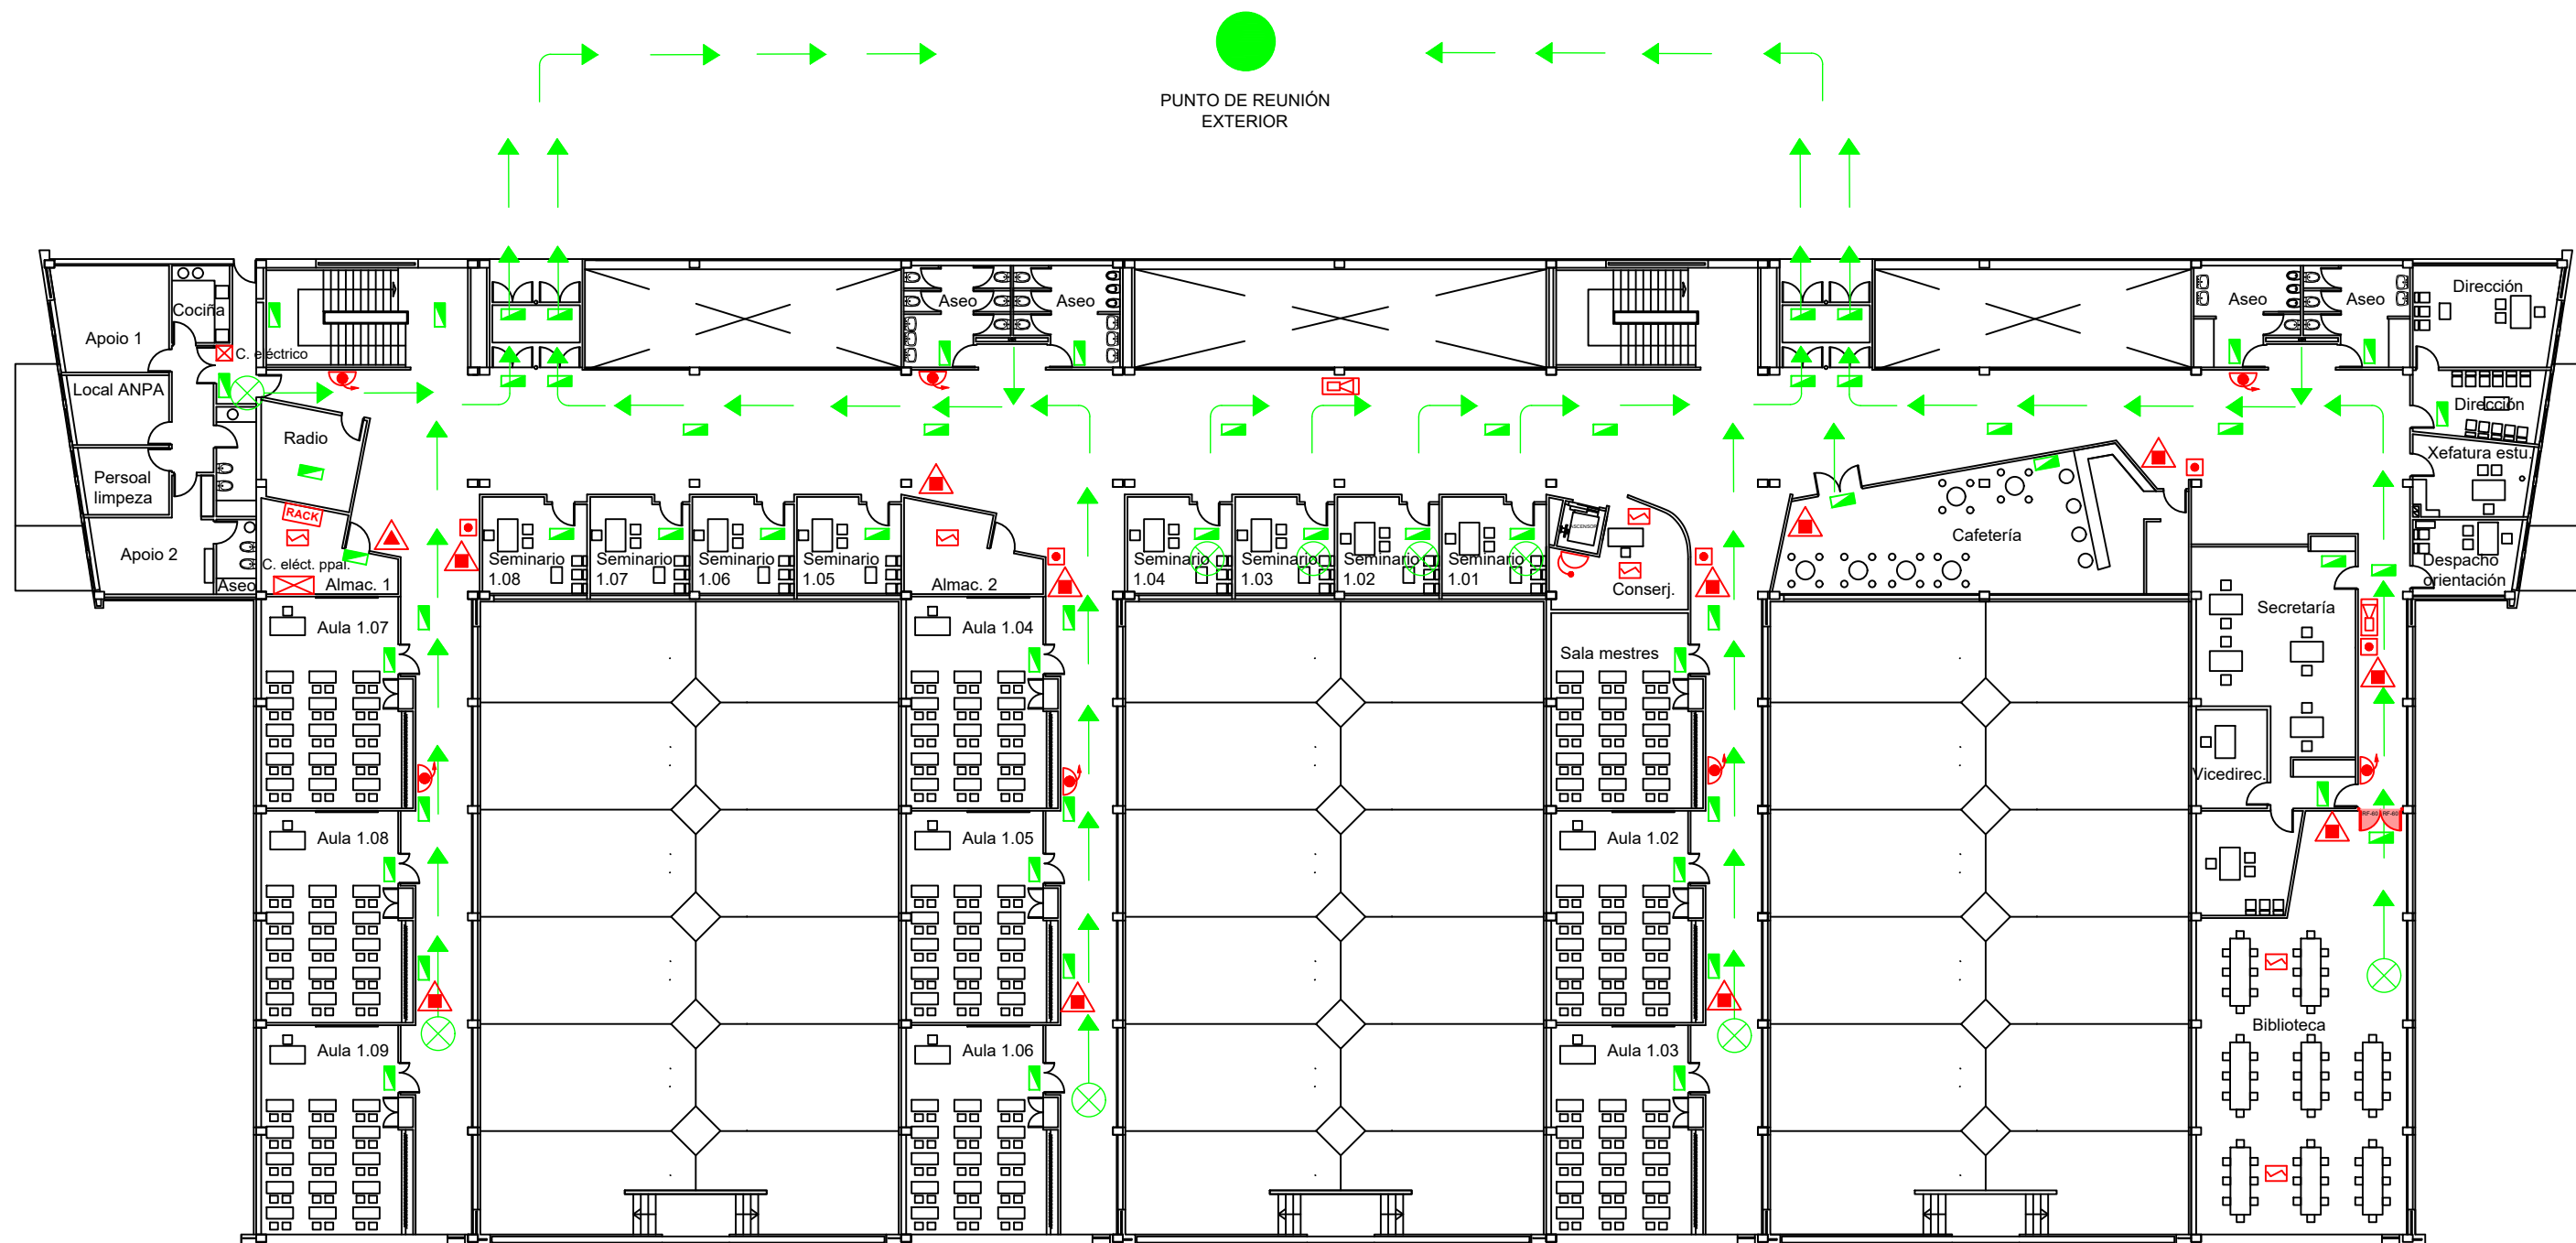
PUNTO DE REUNIÓN
EXTERIOR

Apoio 1
Cociña
C. eléctrico
Local ANPA
Radio
Persoal limpeza
RACK
Apoio 2
C. eléct. ppal.
Aseo
Almac. 1
Aseo
Aseo
Aseo
Aseo
Dirección
Dirección
Xefatura estu.
Despacho orientación
Seminario 1.08
Seminario 1.07
Seminario 1.06
Seminario 1.05
Almac. 2
Seminario 1.04
Seminario 1.03
Seminario 1.02
Seminario 1.01
Conserj.
Cafetería
Secretaría
Vicedirec.
Aula 1.07
Aula 1.08
Aula 1.09
Aula 1.04
Aula 1.05
Aula 1.06
Sala mestres
Aula 1.02
Aula 1.03
Biblioteca